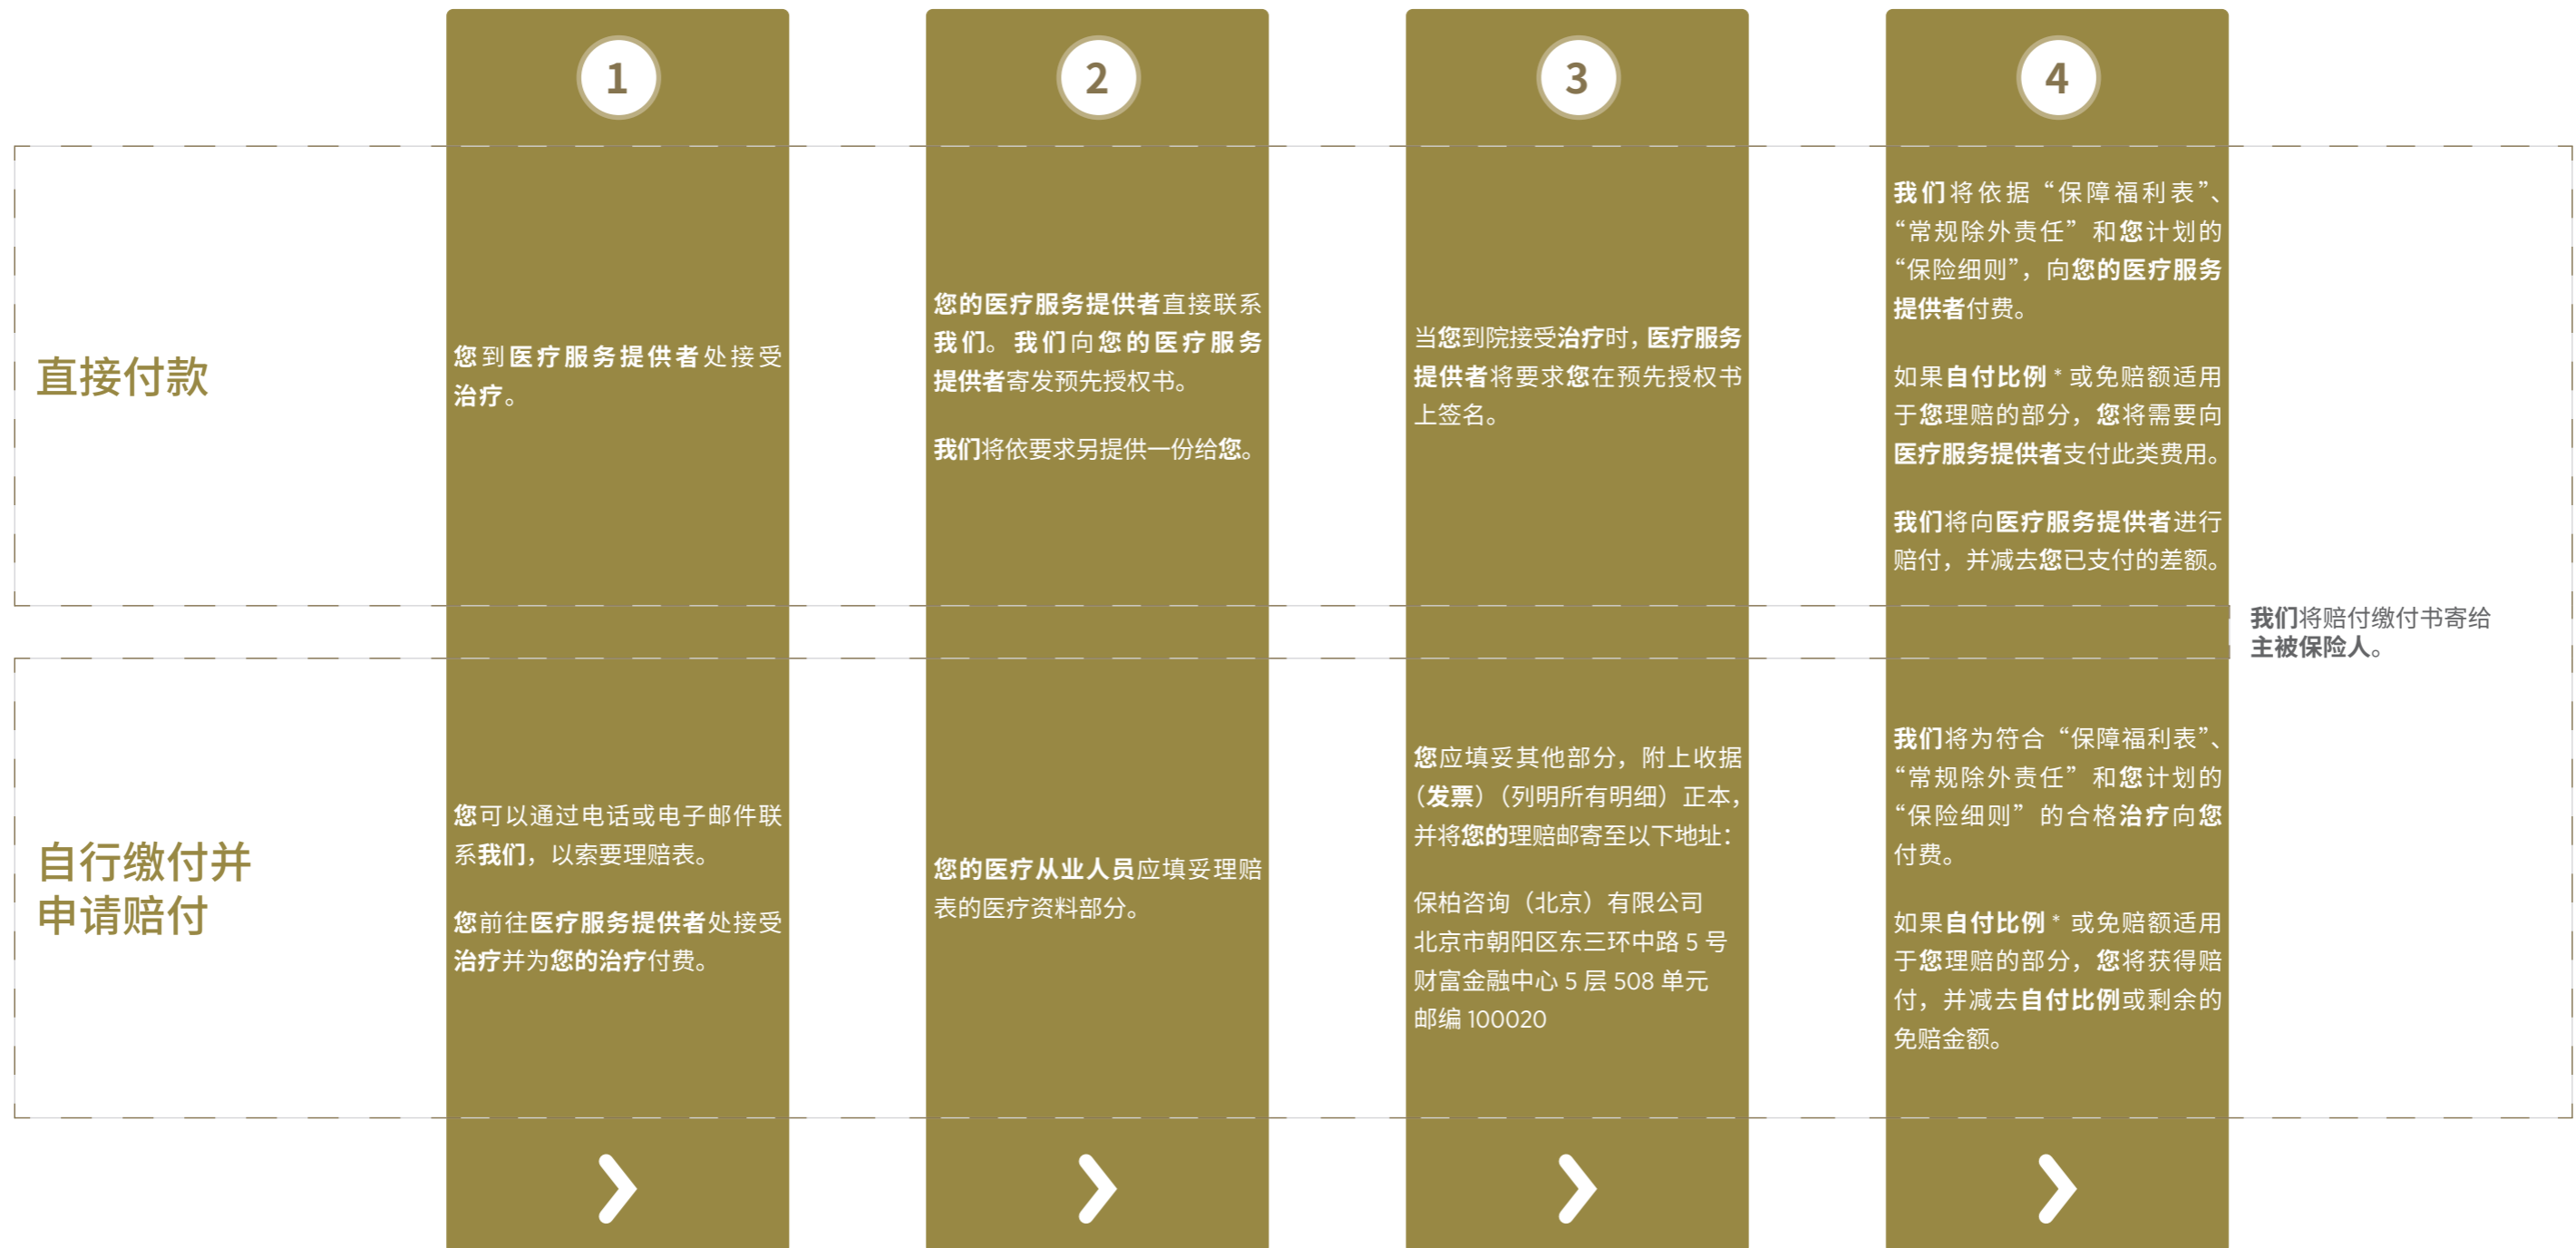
1

2

3

4

直接付款

您到医疗服务提供者处接受治疗。

您的医疗服务提供者直接联系我们。我们向您的医疗服务提供者寄发预先授权书。

我们将依要求另提供一份给您。

当您到院接受治疗时，医疗服务提供者将要求您在预先授权书上签名。

我们将依据“保障福利表”、“常规除外责任”和您计划的“保险细则”，向您的医疗服务提供者付费。

如果自付比例 * 或免赔额适用于您理赔的部分，您将需要向医疗服务提供者支付此类费用。

我们将向医疗服务提供者进行赔付，并减去您已支付的差额。

我们将赔付缴付书寄给主被保险人。

自行缴付并申请赔付

您可以通过电话或电子邮件联系我们，以索要理赔表。

您前往医疗服务提供者处接受治疗并为您的治疗付费。

您的医疗从业人员应填妥理赔表的医疗资料部分。

您应填妥其他部分，附上收据（发票）（列明所有明细）正本，并将您的理赔邮寄至以下地址：

保柏咨询（北京）有限公司
北京市朝阳区东三环中路 5 号
财富金融中心 5 层 508 单元
邮编 100020

我们将为符合“保障福利表”、“常规除外责任”和您计划的“保险细则”的合格治疗向您付费。

如果自付比例 * 或免赔额适用于您理赔的部分，您将获得赔付，并减去自付比例或剩余的免赔金额。